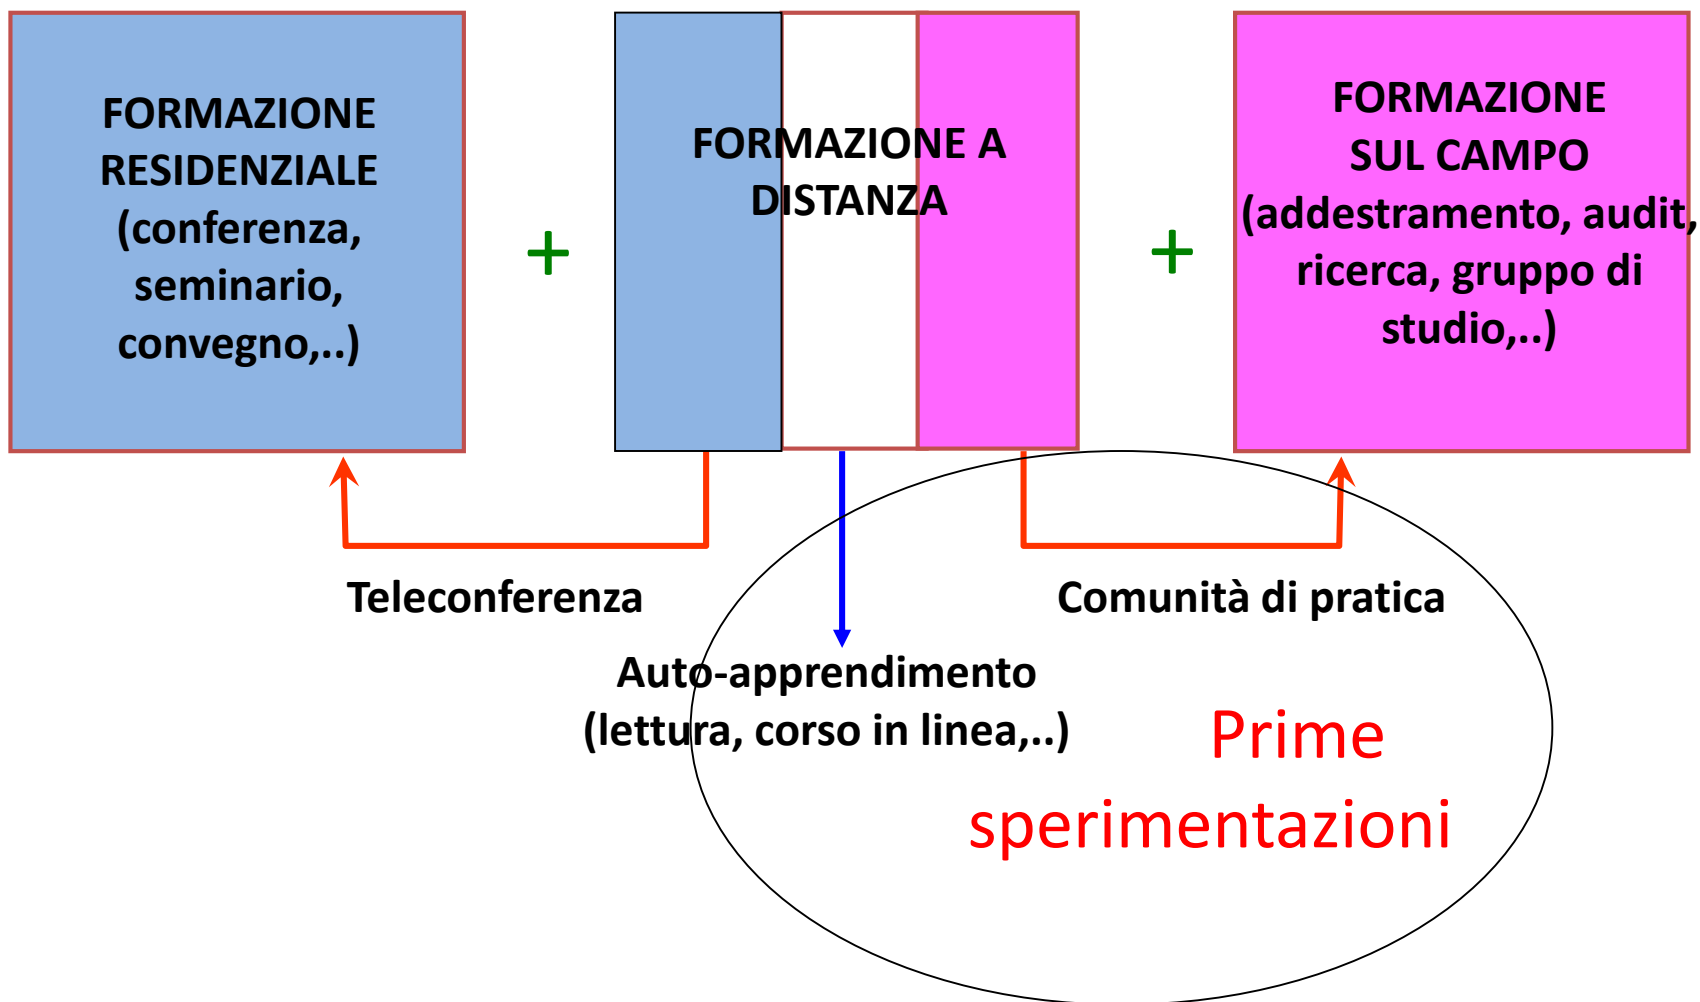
FORMAZIONE RESIDENZIALE (conferenza, seminario, convegno,..)

+

FORMAZIONE A DISTANZA

+

FORMAZIONE SUL CAMPO (addestramento, audit, ricerca, gruppo di studio,..)

Teleconferenza

Comunità di pratica

Auto-apprendimento (lettura, corso in linea,..)

Prime sperimentazioni